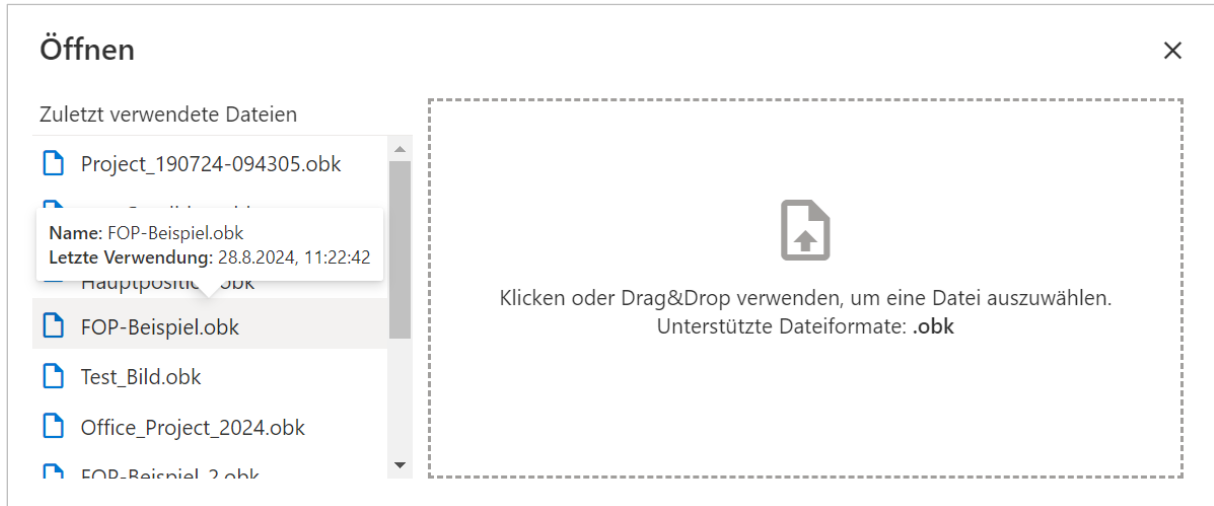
Öffnen

×

Zuletzt verwendete Dateien

Project_190724-094305.obk

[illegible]

Name: FOP-Beispiel.obk
Letzte Verwendung: 28.8.2024, 11:22:42

Hauptpositi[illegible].obk

FOP-Beispiel.obk

Test_Bild.obk

Office_Project_2024.obk

FOP-Beispiel_2.obk

Klicken oder Drag&Drop verwenden, um eine Datei auszuwählen.
Unterstützte Dateiformate: .obk